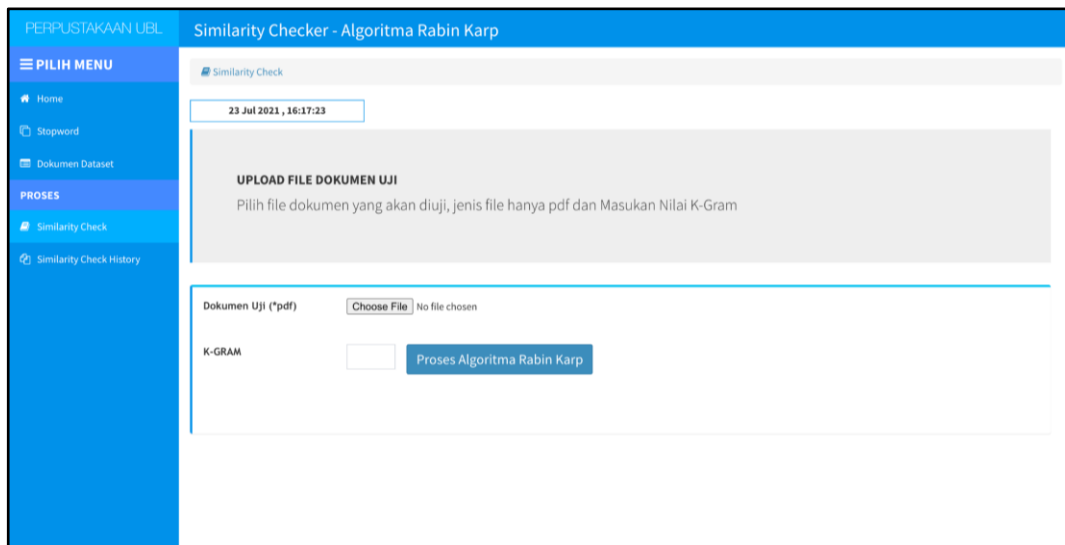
PERPUSTAKAAN UBL

Similarity Checker - Algoritma Rabin Karp

PILIH MENU

Home

Stopword

Dokumen Dataset

PROSES

Similarity Check

Similarity Check History

Similarity Check

23 Jul 2021 , 16:17:23

UPLOAD FILE DOKUMEN UJI

Pilih file dokumen yang akan diuji, jenis file hanya pdf dan Masukan Nilai K-Gram

Dokumen Uji (*pdf)

Choose File No file chosen

K-GRAM

Proses Algoritma Rabin Karp